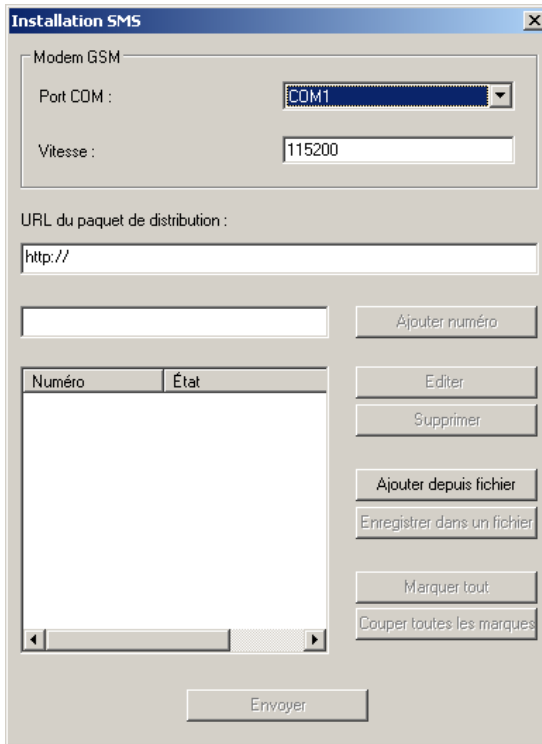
Installation SMS

Modem GSM

Port COM : COM1

Vitesse : 115200

URL du paquet de distribution :

http://

Ajouter numéro

| Numéro | État |
|---|---|

Editer

Supprimer

Ajouter depuis fichier

Enregistrer dans un fichier

Marquer tout

Couper toutes les marques

Envoyer